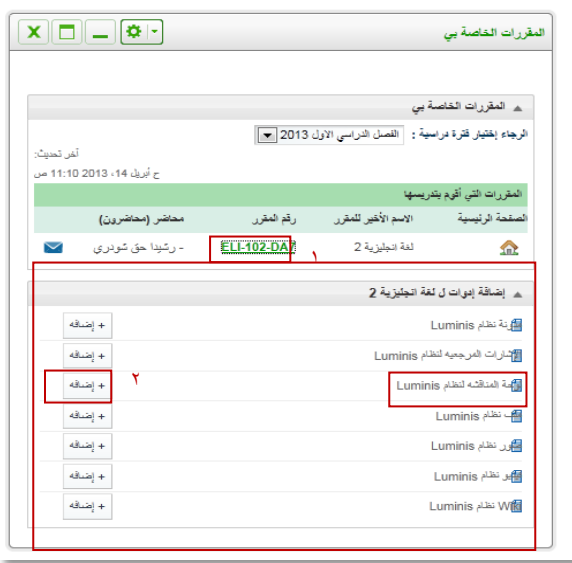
المقررات الخاصة بي

المقررات الخاصة بي

الرجاء إختيار فترة دراسية : الفصل الدراسي الاول 2013

آخر تحديث:
ح أبريل 14، 2013 11:10 ص

المقررات التي أقوم بتدريسها

| الصفحة الرئيسية | الاسم الأخير للمقرر | رقم المقرر | محاضر (محاضرون) |
|---|---|---|---|
| | لغة انجليزية 2 | ELI-102-DA | - رشيدا حق شودري |

١

إضافة إدوات ل لغة انجليزية 2

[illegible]ة نظام Luminis + إضافه
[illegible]شارات المرجعيه لنظام Luminis + إضافه
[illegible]ة المناقشه لنظام Luminis + إضافه
٢
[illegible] نظام Luminis + إضافه
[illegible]ور نظام Luminis + إضافه
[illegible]ير نظام Luminis + إضافه
Wi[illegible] نظام Luminis + إضافه